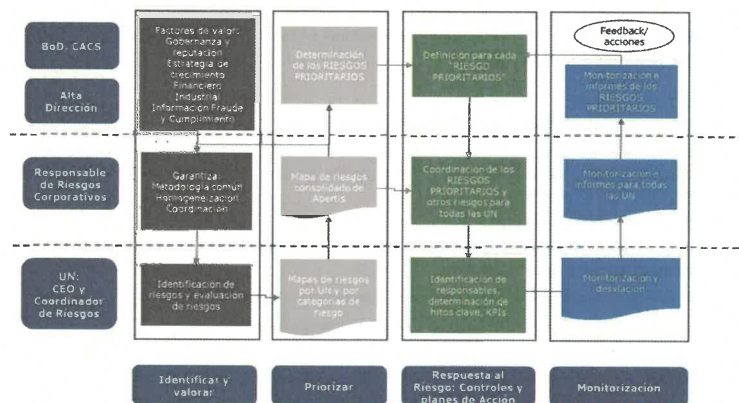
BoD, CACS

Alta Dirección

Responsable de Riesgos Corporativos

UN: CEO y Coordinador de Riesgos

Factores de valor: Gobernanza y reputación Estrategia de crecimiento Financiero Industrial Información Fraude y Cumplimiento

Garantiza: Metodología común Homogeneización Coordinación

Identificación de riesgos y evaluación de riesgos

Determinación de los RIESGOS PRIORITARIOS

Mapa de riesgos consolidado de Abertis

Mapas de riesgos por UN y por categorías de riesgo

Definición para cada "RIESGO PRIORITARIO"

Coordinación de los RIESGOS PRIORITARIOS y otros riesgos para todas las UN

Identificación de responsables, determinación de hitos clave, KPIs

Feedback/ acciones

Monitorización e informes de los RIESGOS PRIORITARIOS

Monitorización e informes para todas las UN

Monitorización y desviación

Identificar y valorar

Priorizar

Respuesta al Riesgo: Controles y planes de Acción

Monitorización